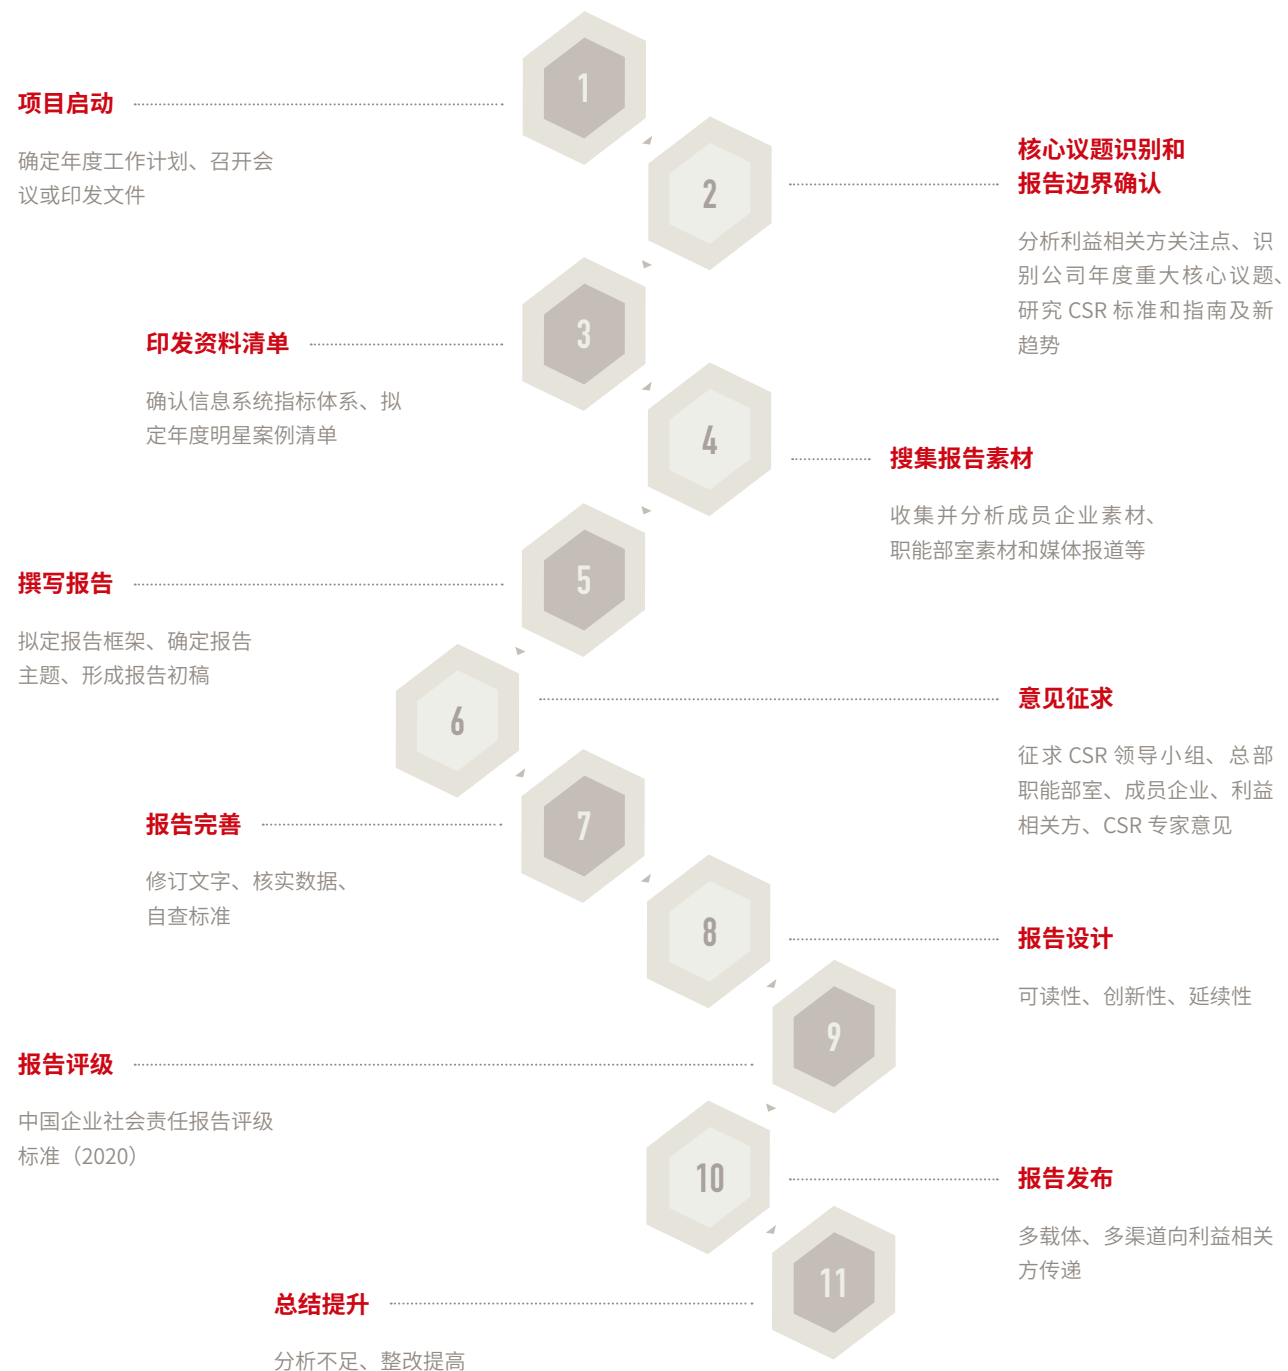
1

项目启动

确定年度工作计划、召开会议或印发文件

2

核心议题识别和报告边界确认

分析利益相关方关注点、识别公司年度重大核心议题、研究 CSR 标准和指南及新趋势

3

印发资料清单

确认信息系统指标体系、拟定年度明星案例清单

4

搜集报告素材

收集并分析成员企业素材、职能部室素材和媒体报道等

5

撰写报告

拟定报告框架、确定报告主题、形成报告初稿

6

意见征求

征求 CSR 领导小组、总部职能部室、成员企业、利益相关方、CSR 专家意见

7

报告完善

修订文字、核实数据、自查标准

8

报告设计

可读性、创新性、延续性

9

报告评级

中国企业社会责任报告评级标准（2020）

10

报告发布

多载体、多渠道向利益相关方传递

11

总结提升

分析不足、整改提高